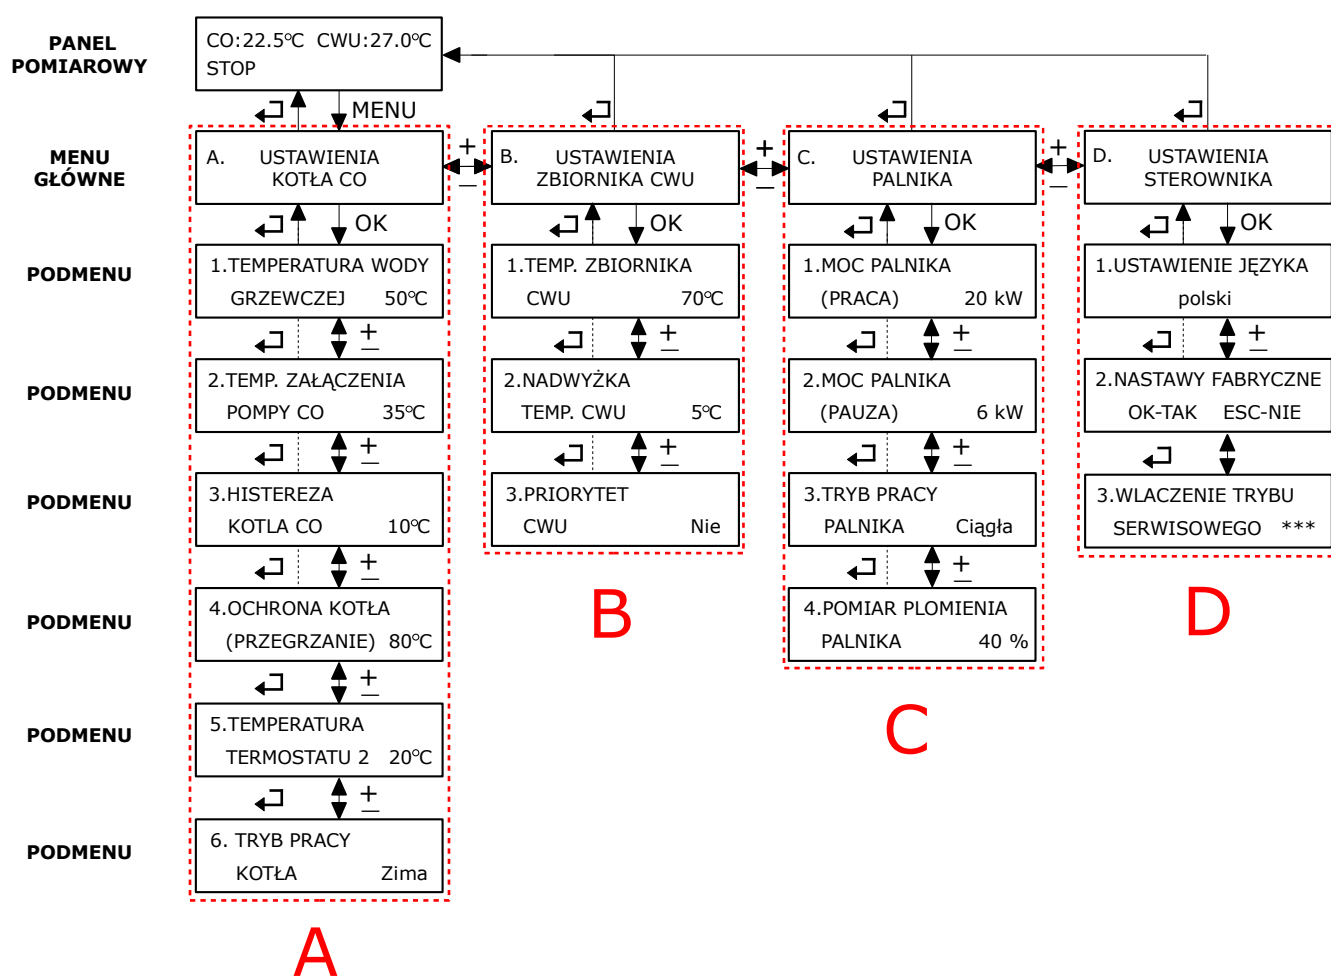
PANEL POMIAROWY

CO:22.5°C CWU:27.0°C
STOP

MENU

MENU GŁÓWNE

A. USTAWIENIA KOTŁA CO

+
—

B. USTAWIENIA ZBIORNIKA CWU

+
—

C. USTAWIENIA PALNIKA

+
—

D. USTAWIENIA STEROWNIKA

OK

OK

OK

OK

PODMENU

1.TEMPERATURA WODY GRZEWCZEJ 50°C

1.TEMP. ZBIORNIKA CWU 70°C

1.MOC PALNIKA (PRACA) 20 kW

1.USTAWIENIE JĘZYKA polski

+
—

PODMENU

2.TEMP. ZAŁĄCZENIA POMPY CO 35°C

2.NADWYŻKA TEMP. CWU 5°C

2.MOC PALNIKA (PAUZA) 6 kW

2.NASTAWY FABRYCZNE OK-TAK ESC-NIE

+
—

PODMENU

3.HISTEREZA KOTLA CO 10°C

3.PRIORYTET CWU Nie

3.TRYB PRACY PALNIKA Ciągła

3.WLACZENIE TRYBU SERWISOWEGO ***

+
—

PODMENU

4.OCHRONA KOTŁA (PRZEGRZANIE) 80°C

4.POMIAR PLOMIENIA PALNIKA 40 %

B

D

+
—

PODMENU

5.TEMPERATURA TERMOSTATU 2 20°C

C

+
—

PODMENU

6. TRYB PRACY KOTŁA Zima

A